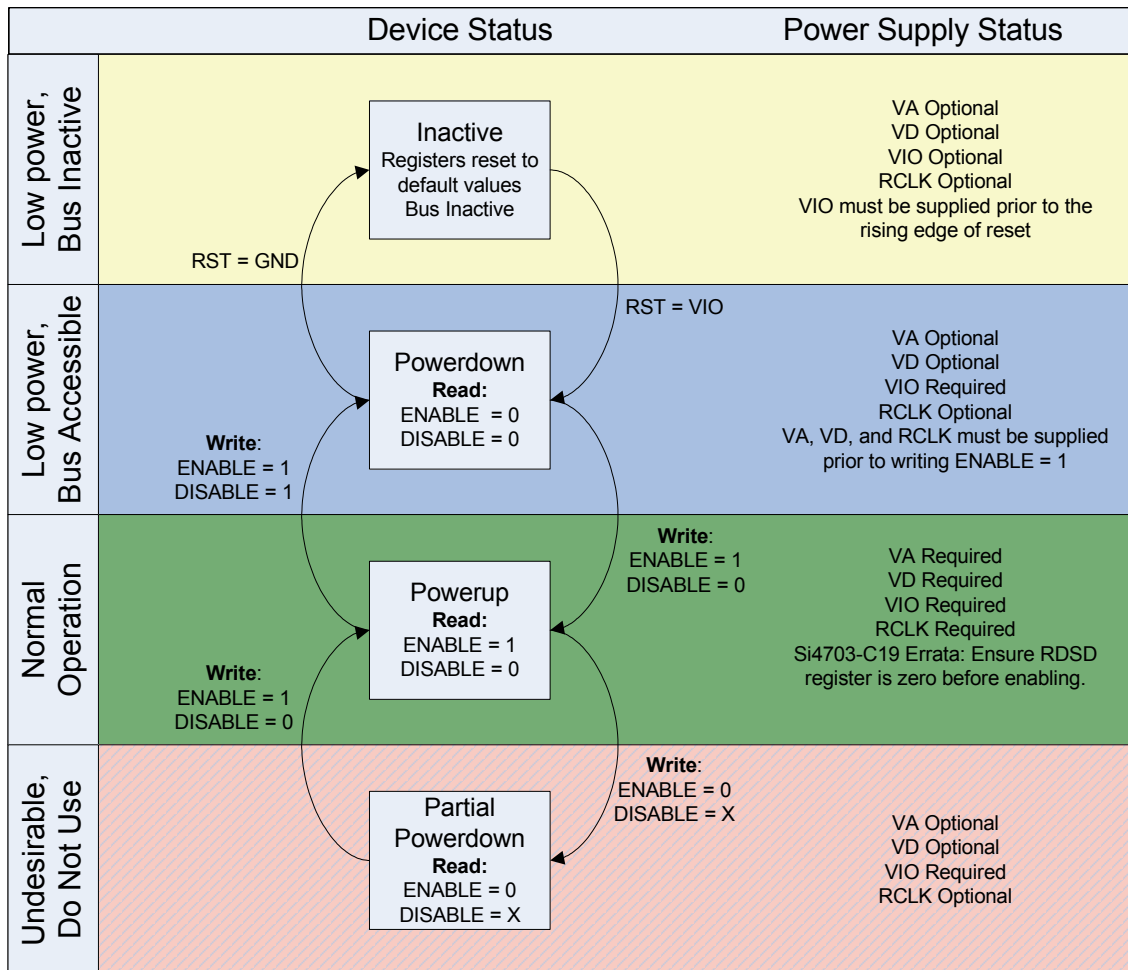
Device Status

Power Supply Status

Low power, Bus Inactive

Inactive
Registers reset to default values
Bus Inactive

VA Optional
VD Optional
VIO Optional
RCLK Optional
VIO must be supplied prior to the rising edge of reset

RST = GND

RST = VIO

Low power, Bus Accessible

Powerdown
Read:
ENABLE = 0
DISABLE = 0

VA Optional
VD Optional
VIO Required
RCLK Optional
VA, VD, and RCLK must be supplied prior to writing ENABLE = 1

Write:
ENABLE = 1
DISABLE = 1

Normal Operation

Write:
ENABLE = 1
DISABLE = 0

Powerup
Read:
ENABLE = 1
DISABLE = 0

VA Required
VD Required
VIO Required
RCLK Required
Si4703-C19 Errata: Ensure RDSD register is zero before enabling.

Write:
ENABLE = 1
DISABLE = 0

Undesirable, Do Not Use

Write:
ENABLE = 0
DISABLE = X

Partial Powerdown
Read:
ENABLE = 0
DISABLE = X

VA Optional
VD Optional
VIO Required
RCLK Optional